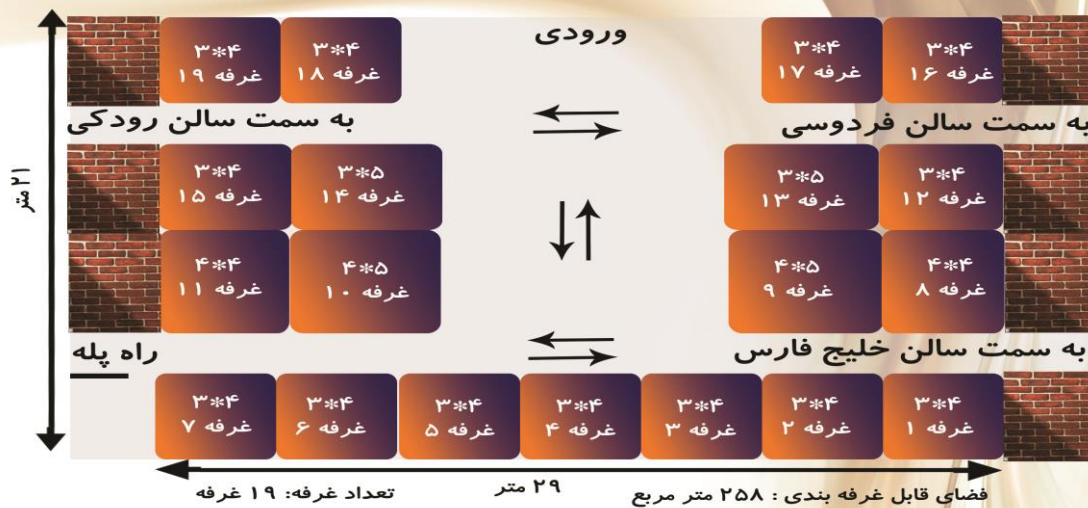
ورودی

۳*۴
غرفه ۱۶

۳*۴
غرفه ۱۷

۳*۴
غرفه ۱۸

۳*۴
غرفه ۱۹

به سمت سالن فردوسی

به سمت سالن رودکی

۳*۴
غرفه ۱۲

۳*۵
غرفه ۱۳

۳*۵
غرفه ۱۴

۳*۴
غرفه ۱۵

۴*۴
غرفه ۸

۴*۵
غرفه ۹

۴*۵
غرفه ۱۰

۴*۴
غرفه ۱۱

۲۱ متر

به سمت سالن خلیج فارس

راه پله

۳*۴
غرفه ۱

۳*۴
غرفه ۲

۳*۴
غرفه ۳

۳*۴
غرفه ۴

۳*۴
غرفه ۵

۳*۴
غرفه ۶

۳*۴
غرفه ۷

۲۹ متر

فضای قابل غرفه بندی : ۲۵۸ متر مربع

تعداد غرفه: ۱۹ غرفه